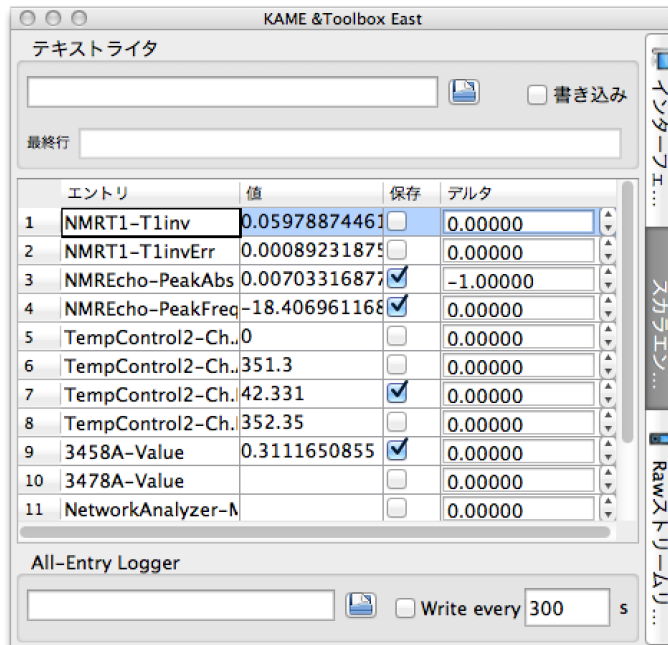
KAME &Toolbox East

テキストライタ

書き込み

最終行

|  | エントリ | 値 | 保存 | デルタ |
|---|---|---|---|---|
| 1 | NMRT1-T1inv | 0.05978874461 |  | 0.00000 |
| 2 | NMRT1-T1invErr | 0.00089231875 |  | 0.00000 |
| 3 | NMREcho-PeakAbs | 0.00703316877 | ✓ | -1.00000 |
| 4 | NMREcho-PeakFreq | -18.406961168 | ✓ | 0.00000 |
| 5 | TempControl2-Ch.. | 0 |  | 0.00000 |
| 6 | TempControl2-Ch.. | 351.3 |  | 0.00000 |
| 7 | TempControl2-Ch.. | 42.331 | ✓ | 0.00000 |
| 8 | TempControl2-Ch.. | 352.35 |  | 0.00000 |
| 9 | 3458A-Value | 0.3111650855 | ✓ | 0.00000 |
| 10 | 3478A-Value |  |  | 0.00000 |
| 11 | NetworkAnalyzer-M |  |  | 0.00000 |

All-Entry Logger

Write every 300 s

インターフェ...

スカラエン...

Rawストリームリ...